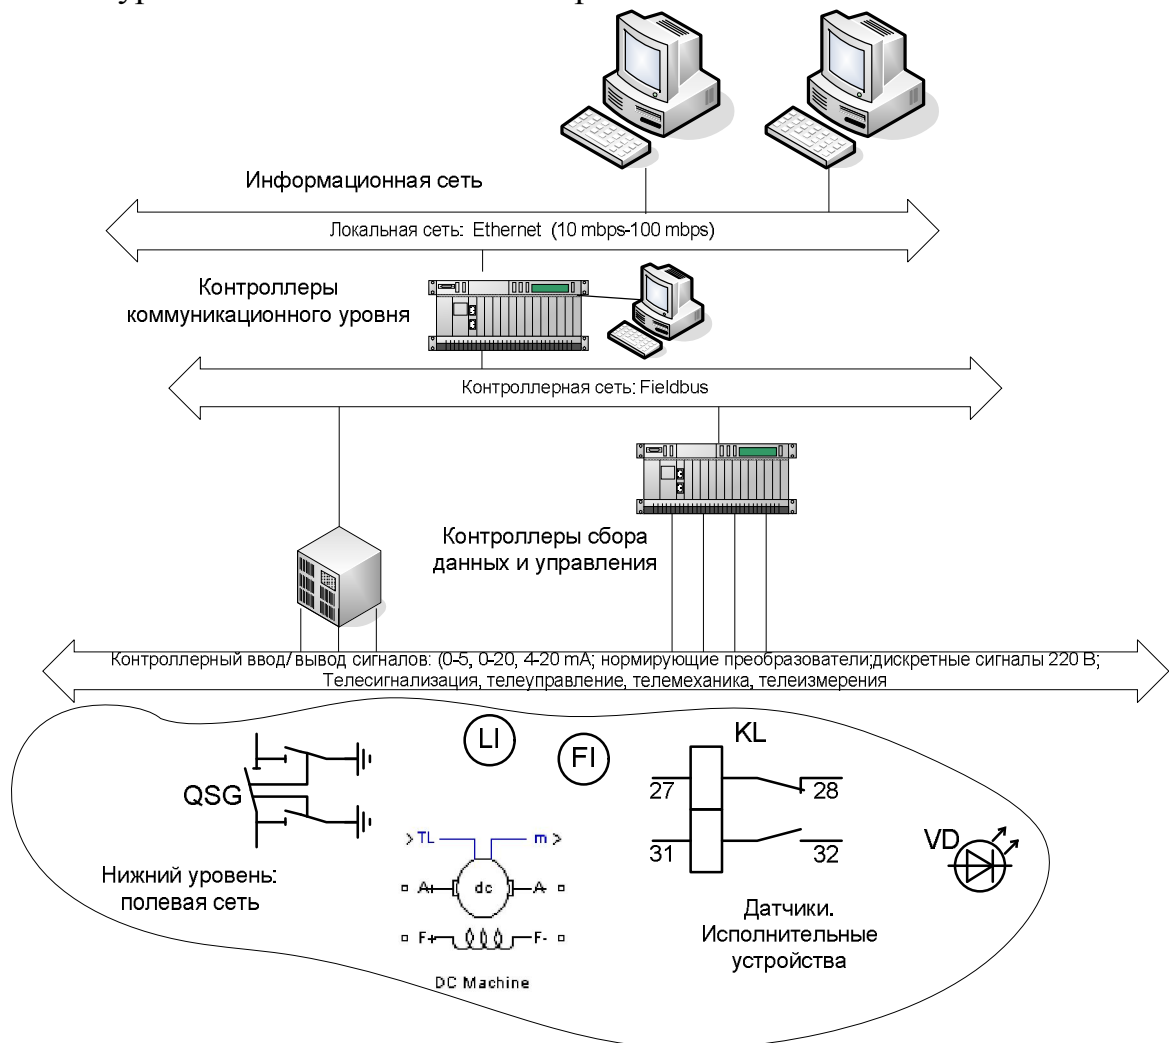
Информационная сеть

Локальная сеть: Ethernet (10 mbps-100 mbps)

Контроллеры коммуникационного уровня

Контроллерная сеть: Fieldbus

Контроллеры сбора данных и управления

Контроллерный ввод/ вывод сигналов: (0-5, 0-20, 4-20 mA; нормирующие преобразователи;дискретные сигналы 220 В; Телесигнализация, телеуправление, телемеханика, телеизмерения

LI

FI

KL

QSG

27

28

31

32

VD

>TL

m>

A+

dc

A-

F+

F-

DC Machine

Нижний уровень: полевая сеть

Датчики. Исполнительные устройства